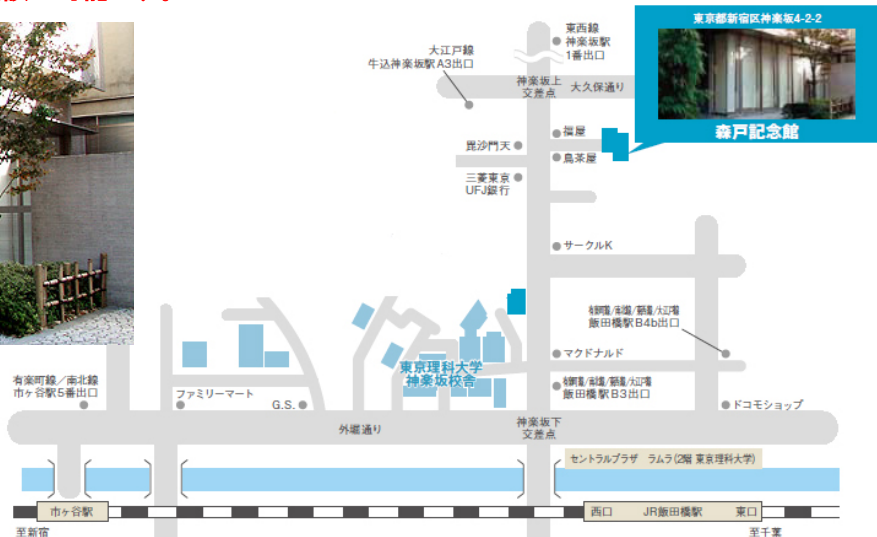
東京都新宿区神楽坂4-2-2

森戸記念館

東西線
神楽坂駅
1番出口

大江戸線
牛込神楽坂駅A3出口

神楽坂上
交差点

大久保通り

福屋

毘沙門天

鳥茶屋

三菱東京
UFJ銀行

サークルK

有楽町線/南北線/都営線/大江戸線
飯田橋駅B4b出口

マクドナルド

東京理科大学
神楽坂校舎

有楽町線/南北線
市ヶ谷駅5番出口

ファミリーマート

G.S.

有楽町線/南北線/都営線/大江戸線
飯田橋駅B3出口

ドコモショップ

外堀通り

神楽坂下
交差点

セントラルプラザ　ラムラ(2階 東京理科大学)

市ヶ谷駅

西口

JR飯田橋駅

東口

至新宿

至千葉